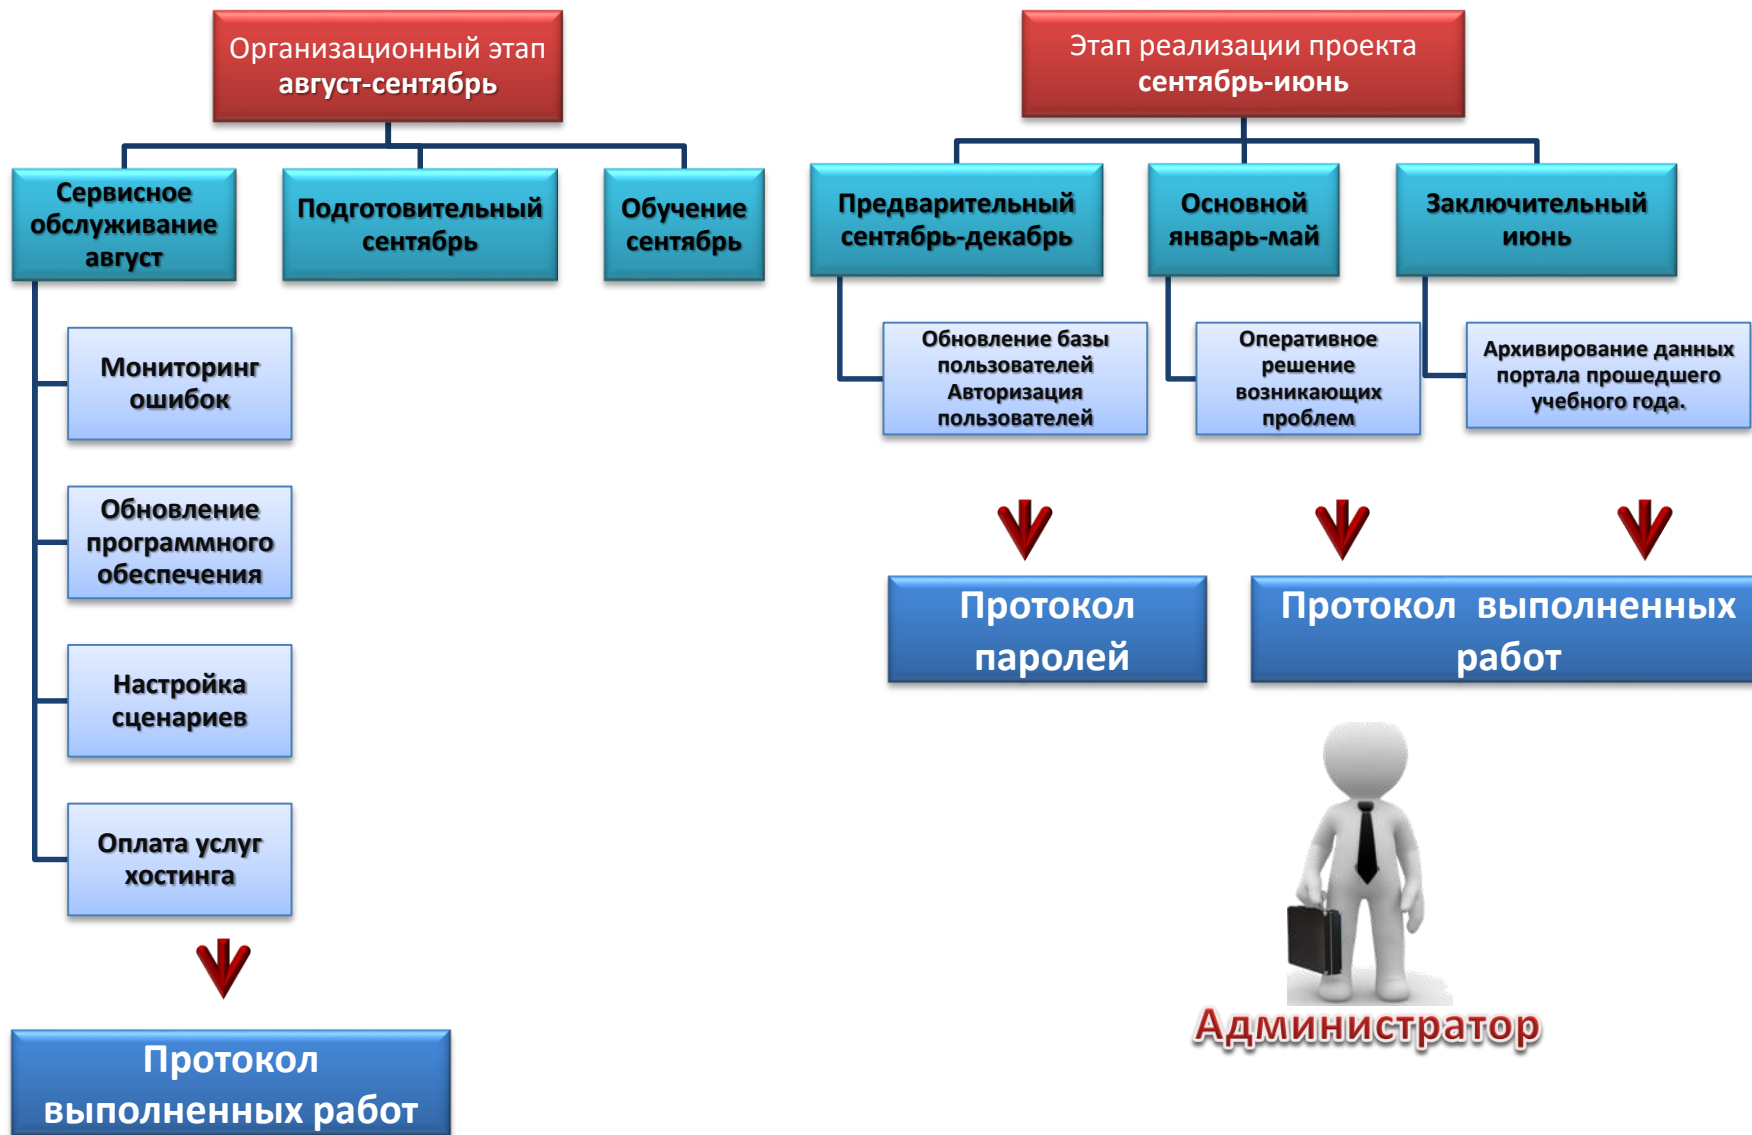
Организационный этап
август-сентябрь

Сервисное обслуживание август

Подготовительный сентябрь

Обучение сентябрь

Мониторинг ошибок

Обновление программного обеспечения

Настройка сценариев

Оплата услуг хостинга

Протокол выполненных работ

Этап реализации проекта
сентябрь-июнь

Предварительный сентябрь-декабрь

Основной январь-май

Заключительный июнь

Обновление базы пользователей Авторизация пользователей

Оперативное решение возникающих проблем

Архивирование данных портала прошедшего учебного года.

Протокол паролей

Протокол выполненных работ

Администратор